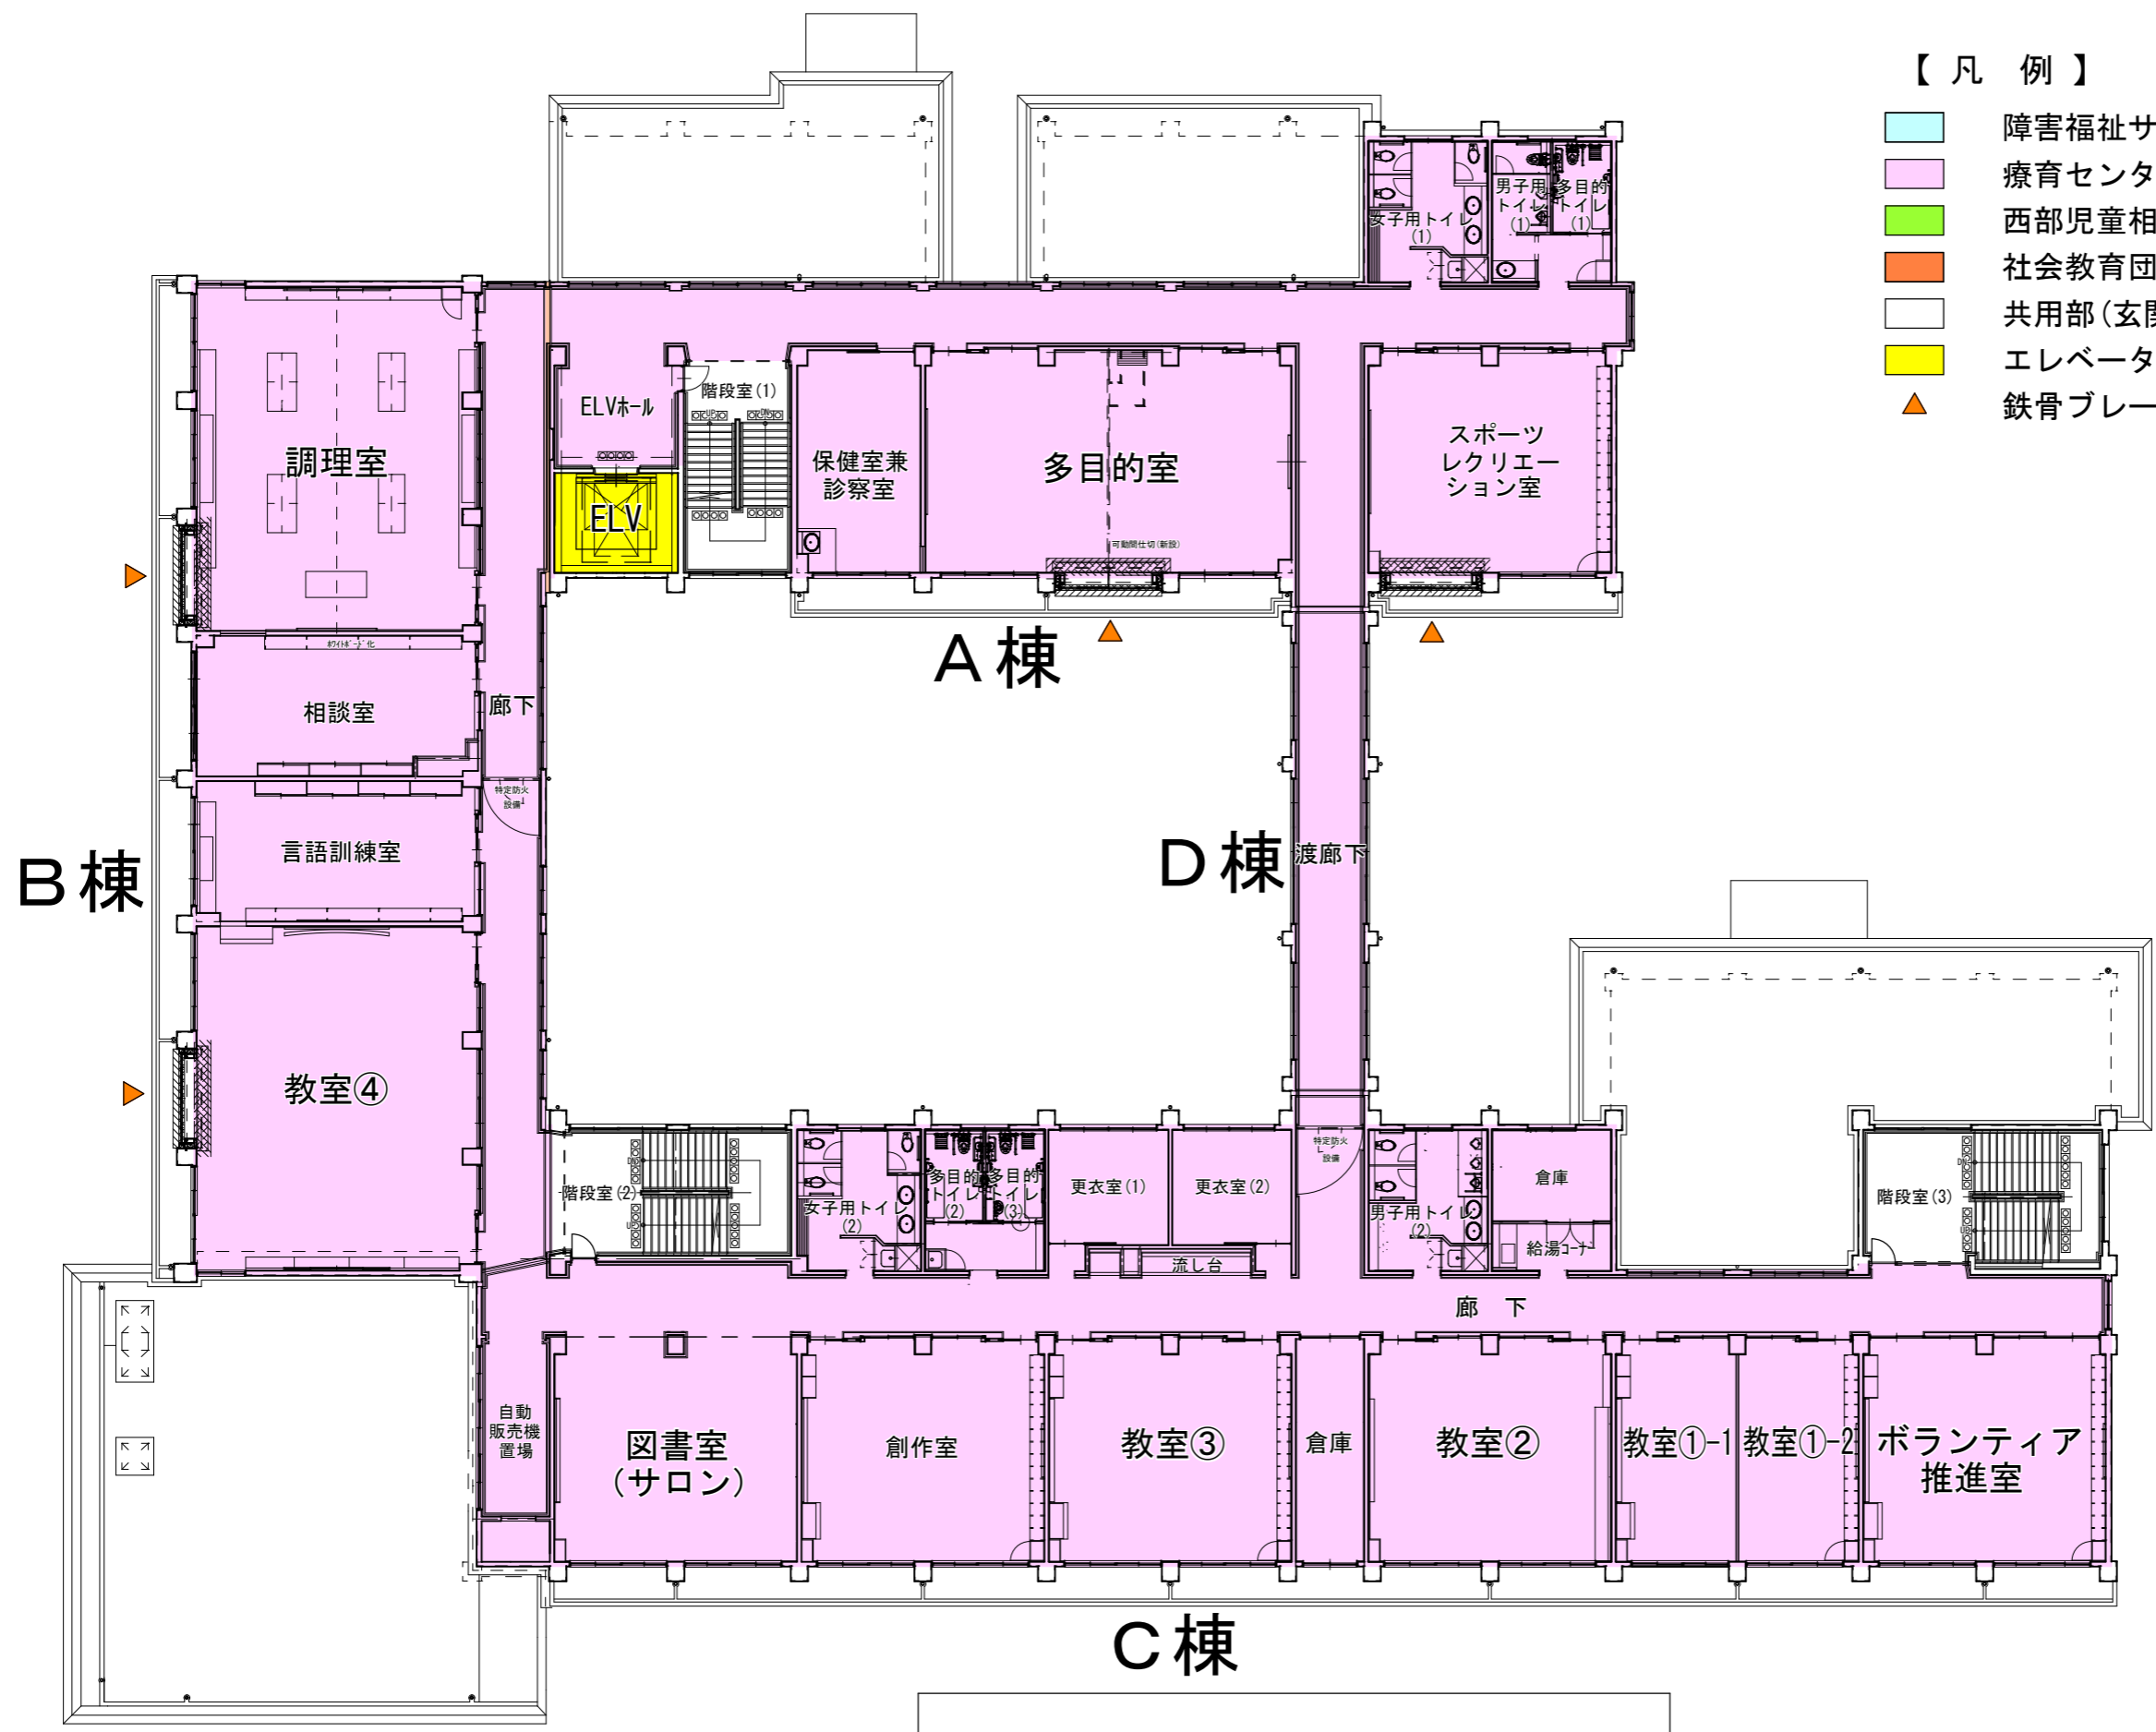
【 凡 例 】
障害福祉サ
療育センタ
西部児童相
社会教育団
共用部(玄関
エレベータ
鉄骨ブレー

女子用トイレ (1)
男子用トイレ (1)
多目的トイレ (1)
調理室
ELVホール
階段室(1)
ELV
保健室兼診察室
多目的室
可動間仕切(新設)
スポーツレクリエーション室
ホワイトボード化
相談室
廊下
A棟
特定防火設備
言語訓練室
B棟
D棟
渡廊下
教室④
階段室(2)
女子用トイレ (2)
多目的トイレ (2)
多目的トイレ (3)
更衣室(1)
更衣室(2)
流し台
特定防火設備
男子用トイレ (2)
倉庫
給湯コーナー
階段室(3)
廊 下
自動販売機置場
図書室 (サロン)
創作室
教室③
倉庫
教室②
教室①-1
教室①-2
ボランティア推進室
C棟